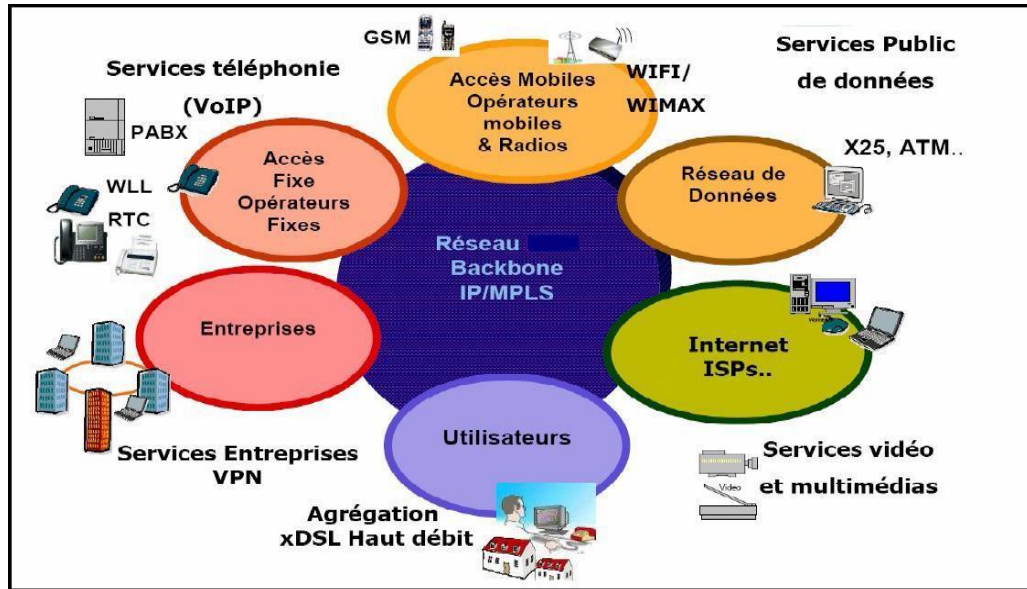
GSM

Services téléphonie

(VoIP)

PABX

WLL

RTC

Accès Mobiles Opérateurs mobiles & Radios

WIFI/ WIMAX

Services Public de données

X25, ATM..

Accès Fixe Opérateurs Fixes

Réseau de Données

Réseau Backbone IP/MPLS

Entreprises

Internet ISPs..

Utilisateurs

Services Entreprises VPN

Services vidéo et multimédias

Video

Agrégation xDSL Haut débit